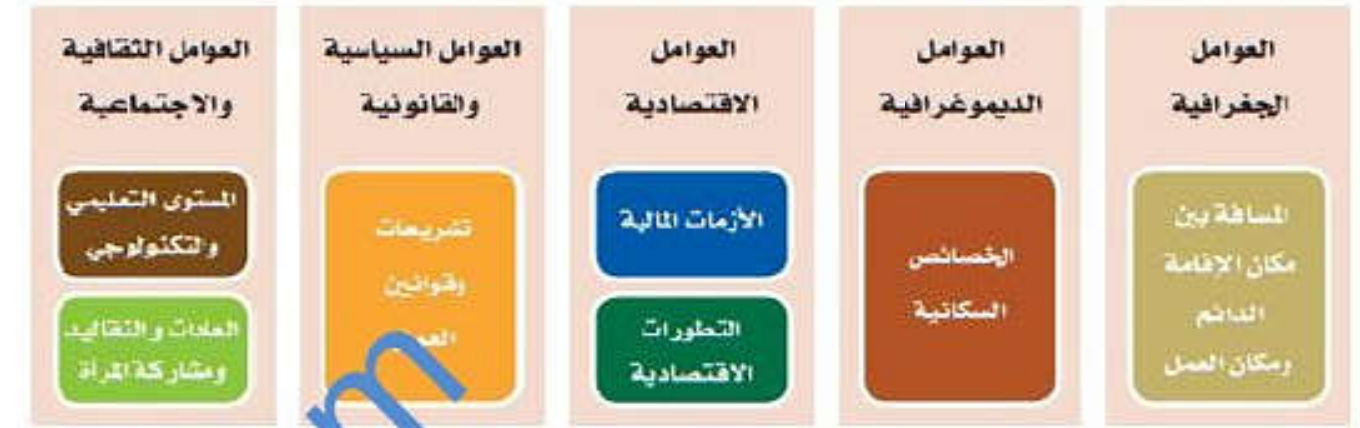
العوامل الجغرافية

المسافة بين مكان الاقامة الدائم ومكان العمل

العوامل الديموغرافية

الخصائص السكانية

العوامل الاقتصادية

الأزمات المالية

التطورات الاقتصادية

العوامل السياسية والقانونية

تشريعات وقوانين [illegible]

العوامل الثقافية والاجتماعية

المستوى التعليمي والتكنولوجي

العادات والتقاليد ومشاركة المرأة